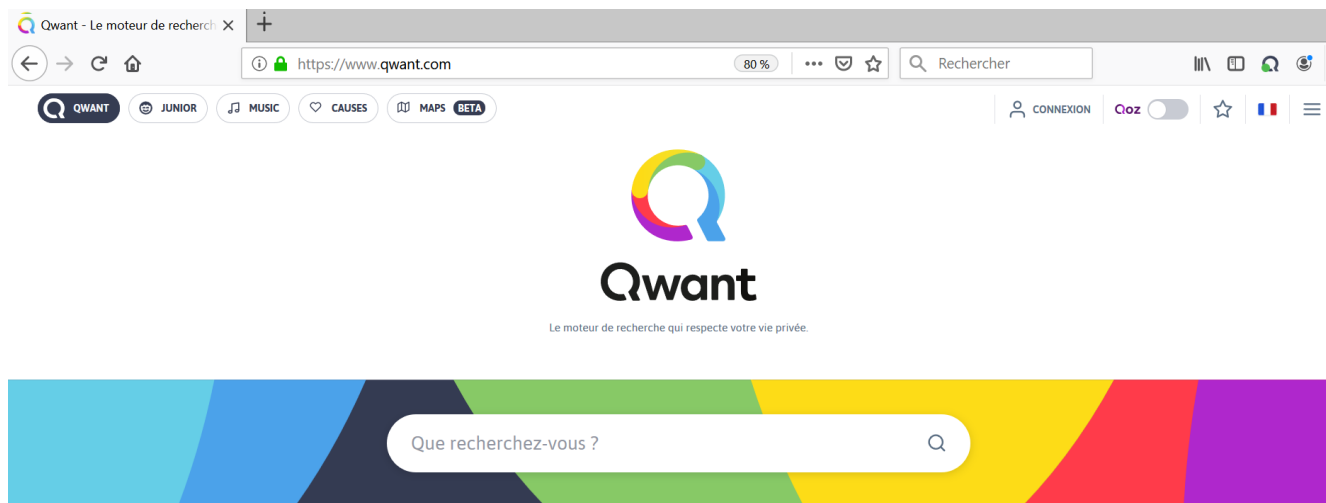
Qwant - Le moteur de recherch ×

+

https://www.qwant.com 80 % ••• Rechercher

QWANT JUNIOR MUSIC CAUSES MAPS BETA CONNEXION Qoz

Qwant

Le moteur de recherche qui respecte votre vie privée.

Que recherchez-vous ?